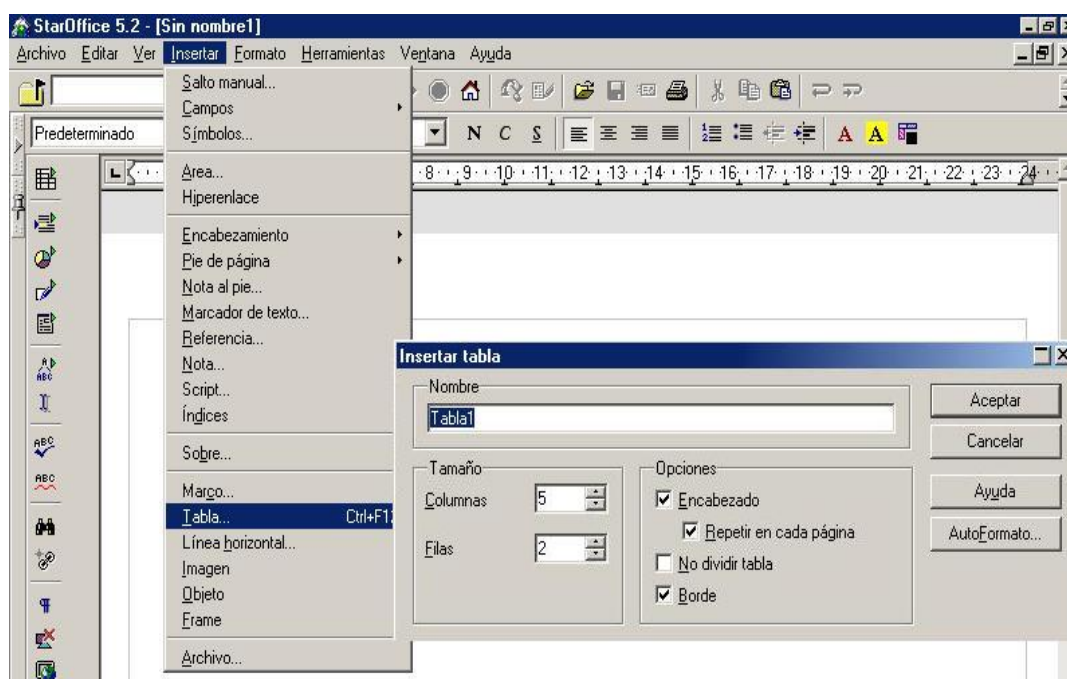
StarOffice 5.2 - [Sin nombre1]

Archivo Editar Ver Insertar Formato Herramientas Ventana Ayuda

Predeterminado

N C S A A

8 9 10 11 12 13 14 15 16 17 18 19 20 21 22 23 24

Salto manual...
Campos
Símbolos...
Area...
Hiperenlace
Encabezamiento
Pie de página
Nota al pie...
Marcador de texto...
Referencia...
Nota...
Script...
Índices
Sobre...
Marco...
Tabla... Ctrl+F1
Línea horizontal...
Imagen
Objeto
Frame
Archivo...

Insertar tabla

Nombre
Tabla1

Tamaño
Columnas 5
Filas 2

Opciones
Encabezado
Repetir en cada página
No dividir tabla
Borde

Aceptar
Cancelar
Ayuda
AutoFormato...